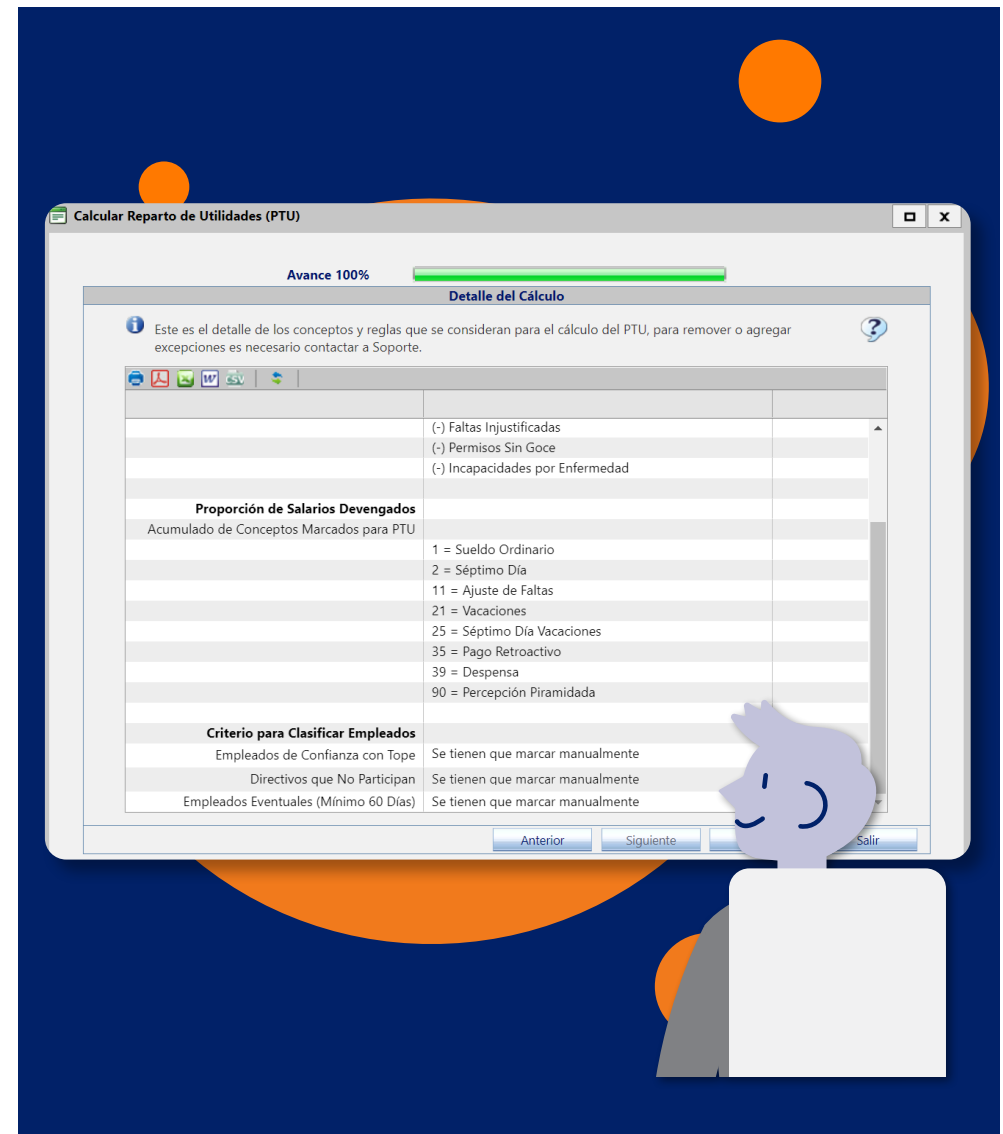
Calcular Reparto de Utilidades (PTU)

Avance 100%

Detalle del Cálculo

Este es el detalle de los conceptos y reglas que se consideran para el cálculo del PTU, para remover o agregar excepciones es necesario contactar a Soporte.

CSV

| | | |
|---|---|---|
| | (-) Faltas Injustificadas | |
| | (-) Permisos Sin Goce | |
| | (-) Incapacidades por Enfermedad | |
| | | |
| Proporción de Salarios Devengados | | |
| Acumulado de Conceptos Marcados para PTU | | |
| | 1 = Sueldo Ordinario | |
| | 2 = Séptimo Día | |
| | 11 = Ajuste de Faltas | |
| | 21 = Vacaciones | |
| | 25 = Séptimo Día Vacaciones | |
| | 35 = Pago Retroactivo | |
| | 39 = Despensa | |
| | 90 = Percepción Piramidada | |
| | | |
| Criterio para Clasificar Empleados | | |
| Empleados de Confianza con Tope | Se tienen que marcar manualmente | |
| Directivos que No Participan | Se tienen que marcar manualmente | |
| Empleados Eventuales (Mínimo 60 Días) | Se tienen que marcar manualmente | |

Anterior Siguiente Salir